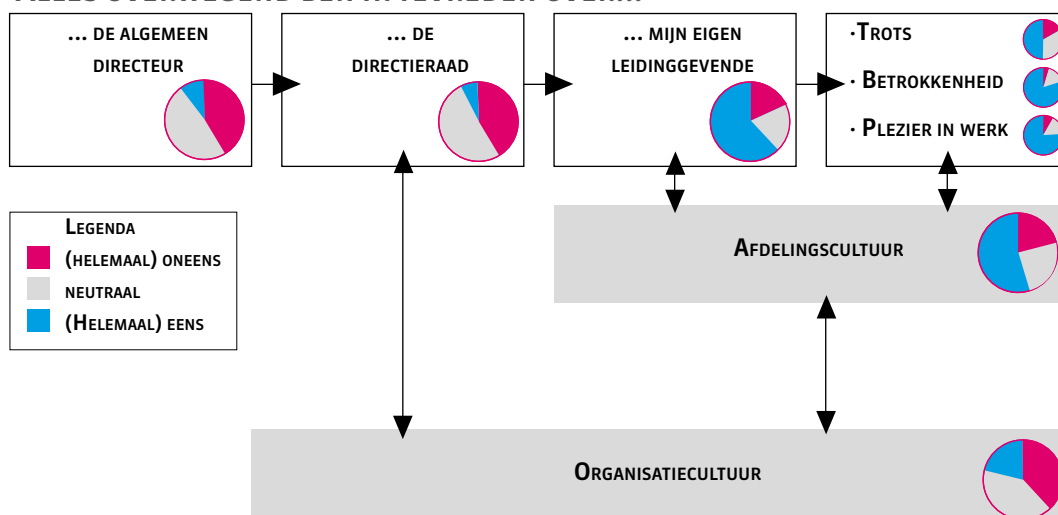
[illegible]

... DE ALGEMEEN DIRECTEUR

... DE DIRECTIERAAD

... MIJN EIGEN LEIDINGGEVENDE

·TROTS
· BETROKKENHEID
· PLEZIER IN WERK

LEGENDA
(HELEMAAL) ONEENS
NEUTRAAL
(HELEMAAL) EENS

AFDELINGSCULTUUR

ORGANISATIECULTUUR